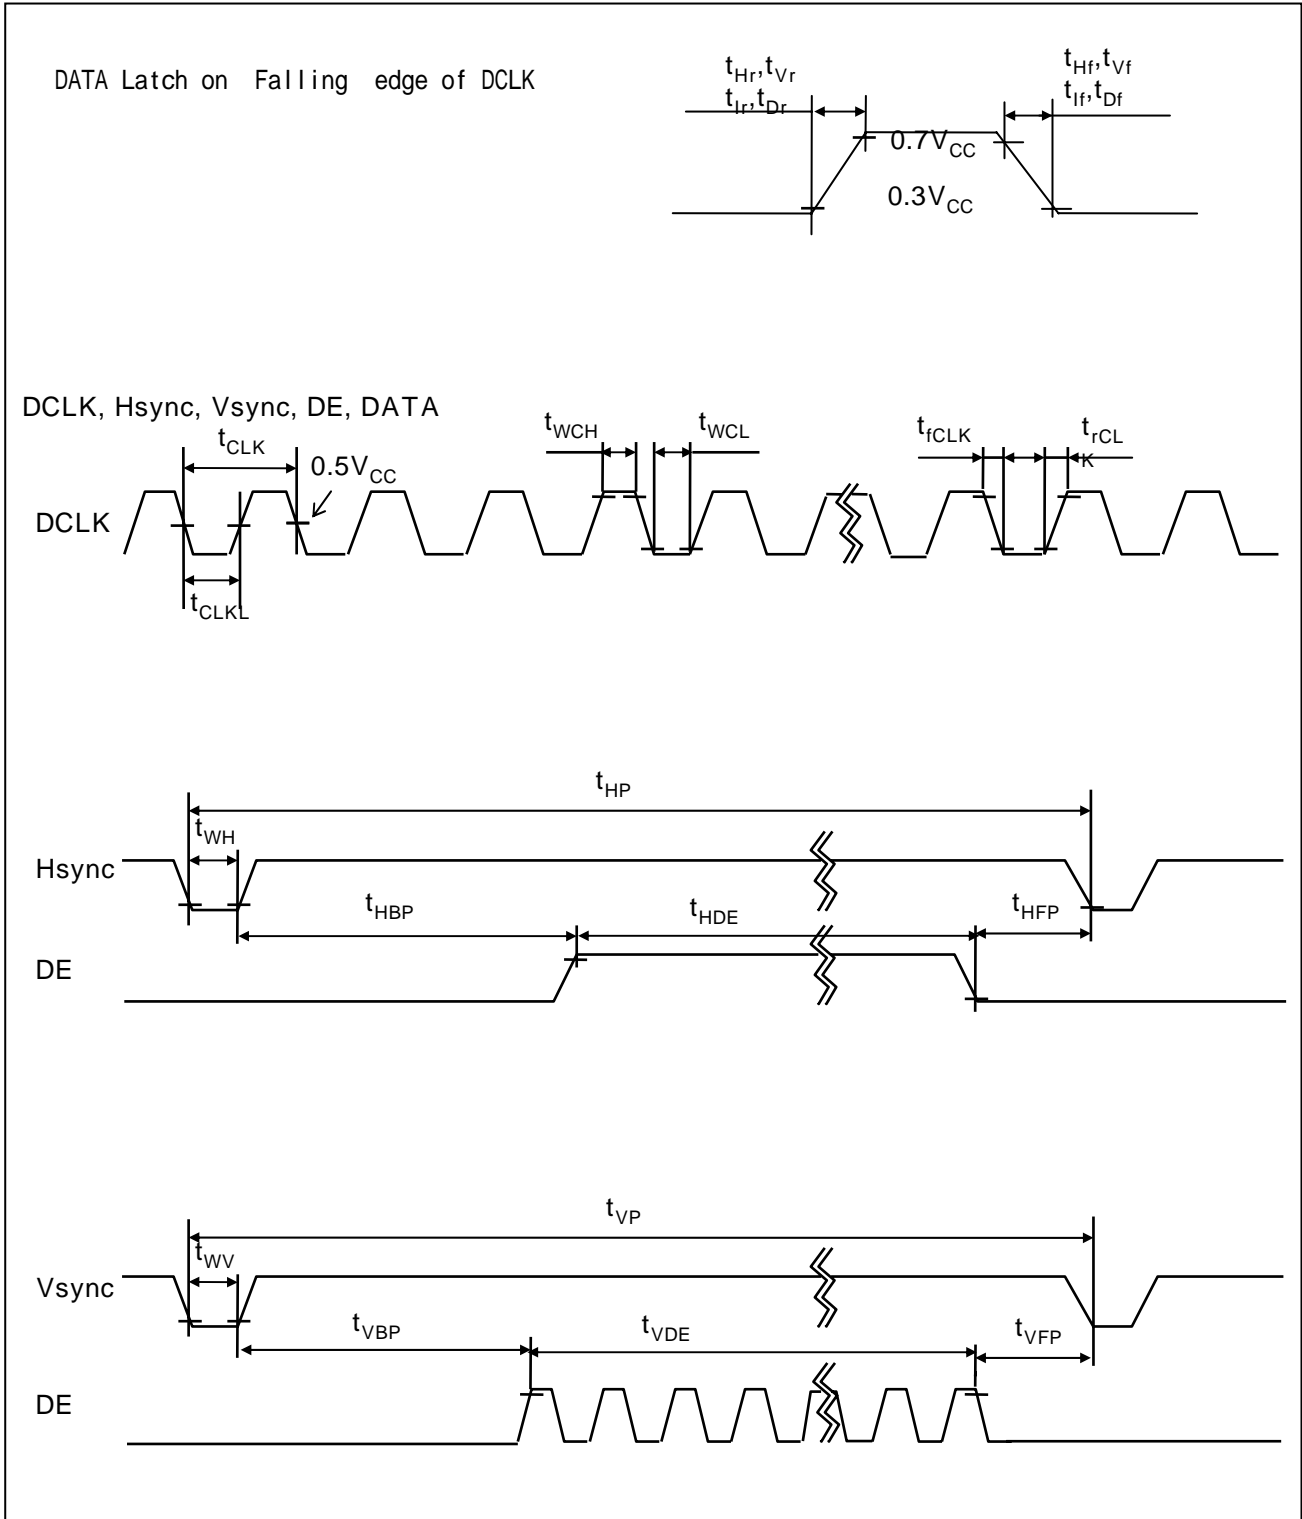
DATA Latch on Falling edge of DCLK

$t_{Hr},t_{Vr}$
$t_{Ir},t_{Dr}$

$t_{Hf},t_{Vf}$
$t_{If},t_{Df}$

$0.7V_{CC}$

$0.3V_{CC}$

DCLK, Hsync, Vsync, DE, DATA

$t_{CLK}$

$0.5V_{CC}$

$t_{WCH}$

$t_{WCL}$

$t_{fCLK}$

$t_{rCLK}$

DCLK

$t_{CLKL}$

$t_{HP}$

$t_{WH}$

Hsync

$t_{HBP}$

$t_{HDE}$

$t_{HFP}$

DE

$t_{VP}$

$t_{WV}$

Vsync

$t_{VBP}$

$t_{VDE}$

$t_{VFP}$

DE